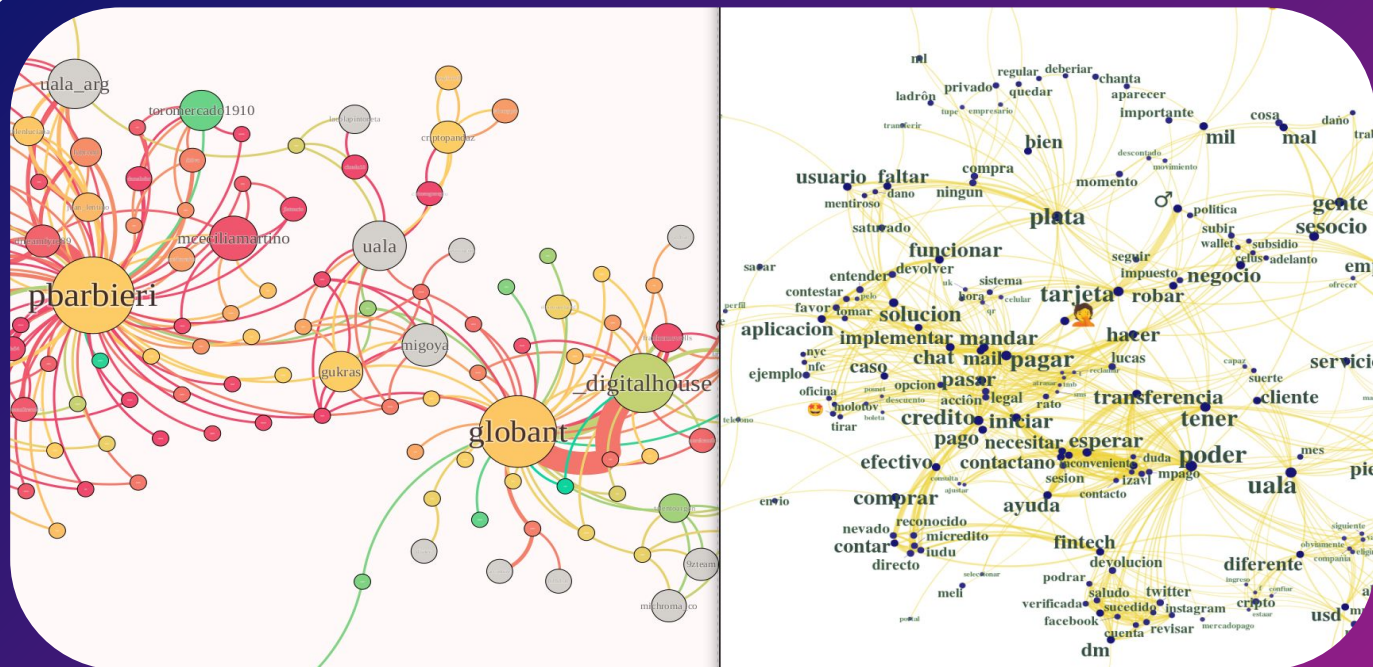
uala_arg
toromercado1910
pbarbieri
mceciliamartino
uala
criptopanoz
migoya
gukras
_digitalhouse
globant
9zteam
michromaco

ml
privado
regular
quedar
deberiar
chanta
aparecer
ladrón
tope
empresario
transferir
importante
cosa
daño
mal
bien
mil
descontado
movimiento
usuario
faltar
compra
momento
dano
ningun
mentiroso
plata
♂
politica
gente
subir
sesocio
saturado
wallet
subsidio
celus
adelanto
funcionar
seguir
sacar
entender
devolver
impuesto
negocio
em
perfil
sistema
ofrecer
contestar
favor
tarjeta
robar
hora
celular
tomar
aplicacion
solucion
implementar
mandar
hacer
nyc
nfc
chat
mail
pagar
lucas
servici
caso
capaz
ejemplo
opcion
pasar
suerte
oficina
legal
molotov
acción
rato
transferencia
cliente
descuento
tirar
credito
iniciar
tener
pago
necesitar
esperar
poder
mes
efectivo
contactano
inconveniente
duda
izavl
mpago
sesion
uala
pi
comprar
contacto
envio
ayuda
reconocido
nevado
micredito
contar
iudu
fintech
diferente
directo
siguiente
devolucion
podrar
cripto
meli
saludo
twitter
verificada
sucedido
instagram
facebook
revisar
usd
cuenta
mercadopago
dm